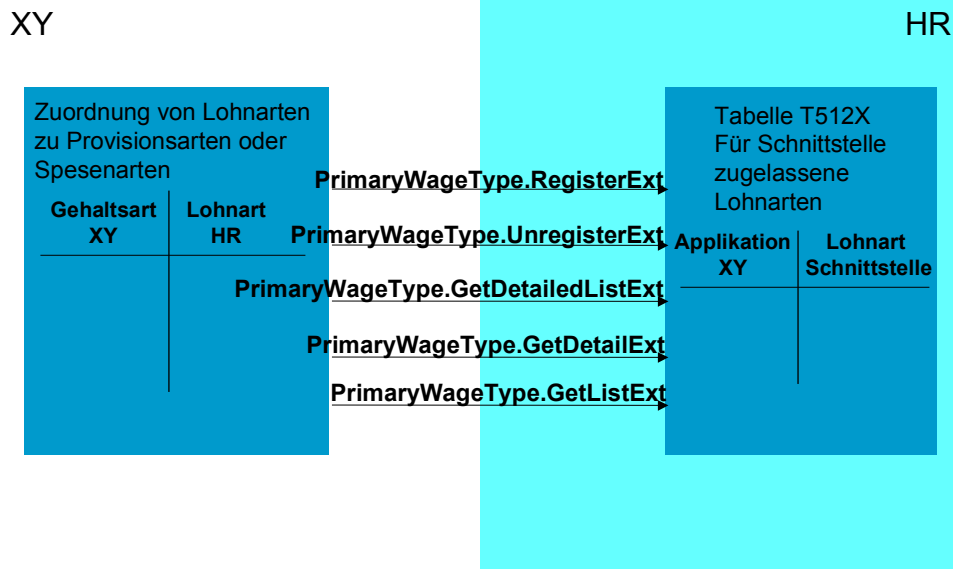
XY

HR

Zuordnung von Lohnarten zu Provisionsarten oder Spesenarten

| Gehaltsart XY | Lohnart HR |
|---|---|

PrimaryWageType.RegisterExt

PrimaryWageType.UnregisterExt

PrimaryWageType.GetDetailedListExt

PrimaryWageType.GetDetailExt

PrimaryWageType.GetListExt

Tabelle T512X
Für Schnittstelle zugelassene Lohnarten

| Applikation XY | Lohnart Schnittstelle |
|---|---|